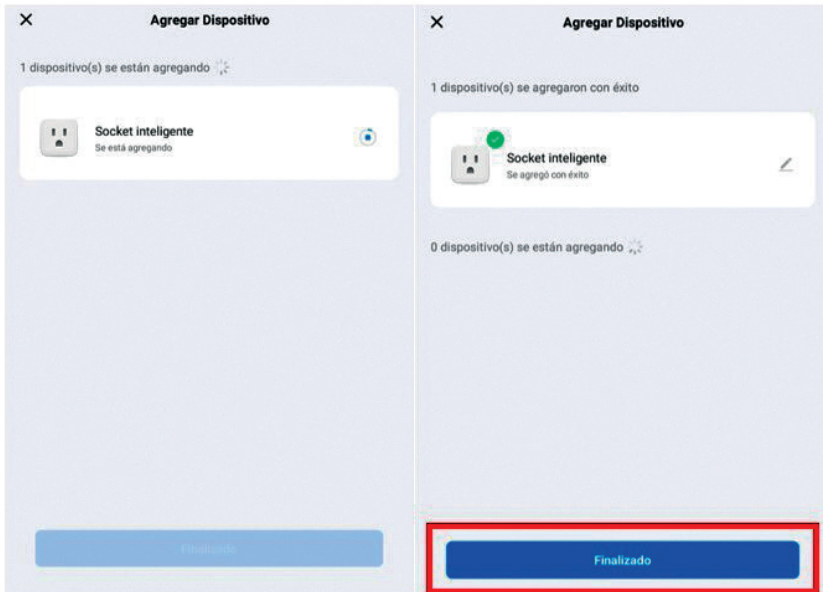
×
Agregar Dispositivo

1 dispositivo(s) se están agregando

Socket inteligente
Se está agregando

Finalizado

×
Agregar Dispositivo

1 dispositivo(s) se agregaron con éxito

Socket inteligente
Se agregó con éxito

0 dispositivo(s) se están agregando

Finalizado